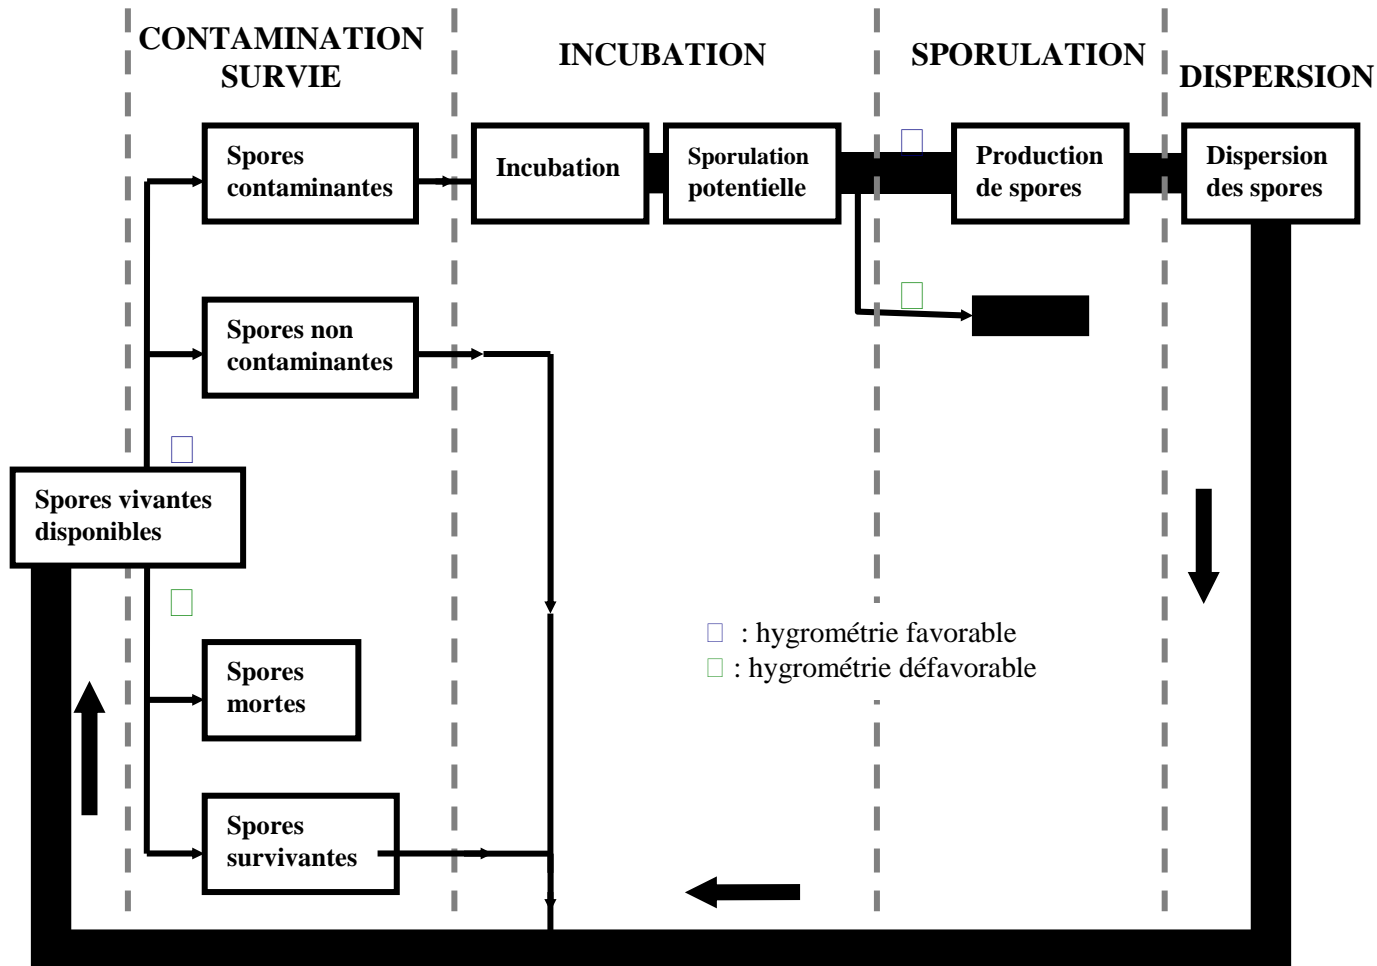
CONTAMINATION SURVIE

INCUBATION

SPORULATION

DISPERSION

Spores contaminantes

Incubation

Sporulation potentielle

Production de spores

Dispersion des spores

Spores non contaminantes

Spores vivantes disponibles

Spores mortes

Spores survivantes

: hygrométrie favorable
: hygrométrie défavorable